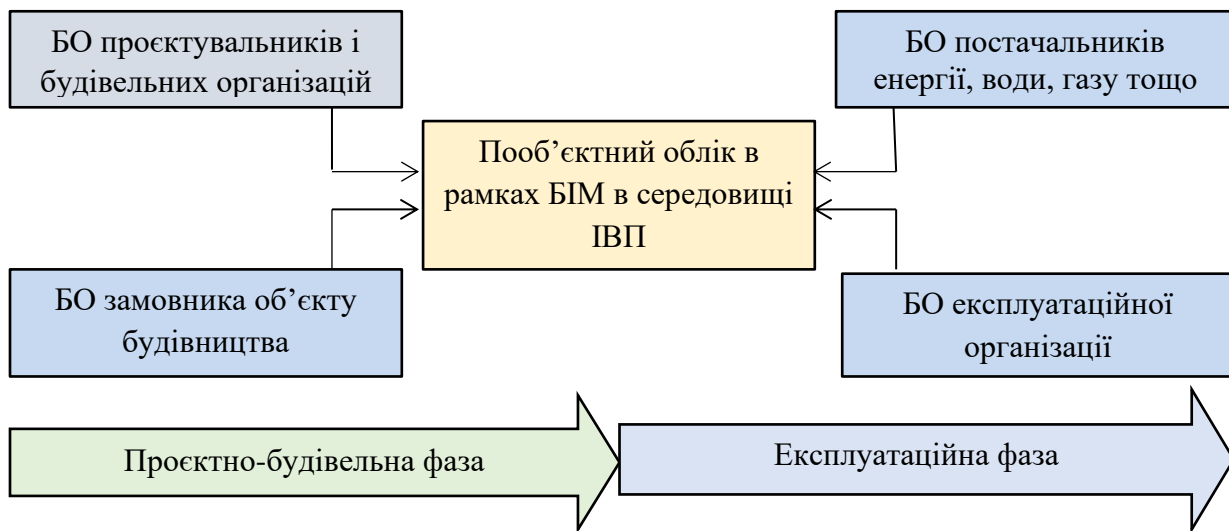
БО проєктувальників і будівельних організацій

БО постачальників енергії, води, газу тощо

Пооб’єктний облік в рамках БІМ в середовищі ІВП

БО замовника об’єкту будівництва

БО експлуатаційної організації

Проєктно-будівельна фаза

Експлуатаційна фаза